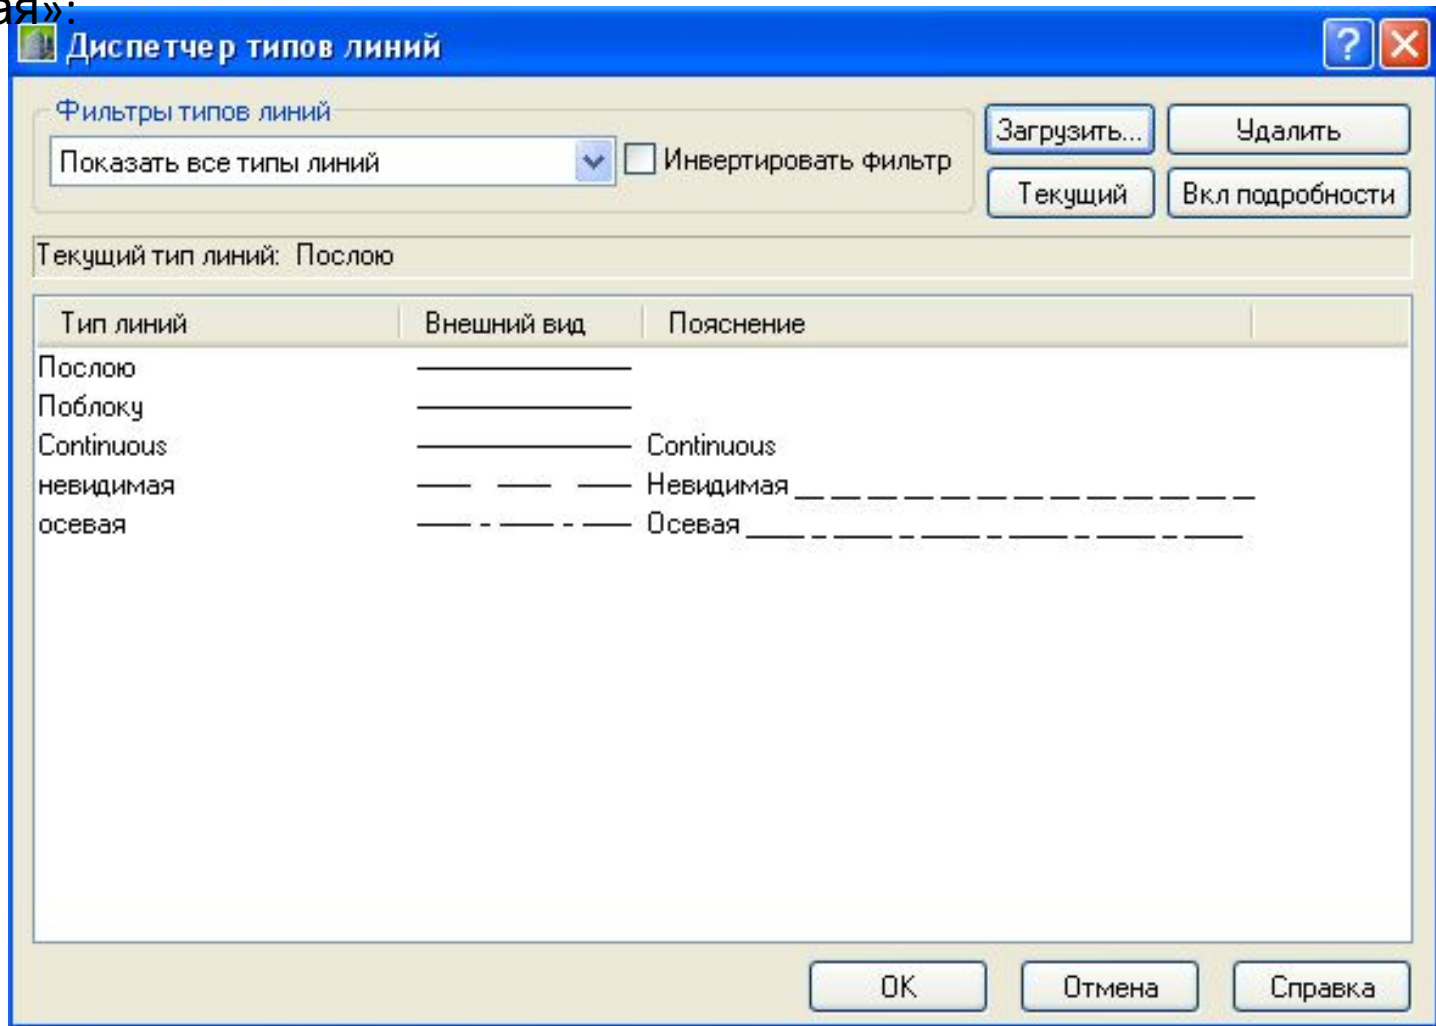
ая»:

Диспетчер типов линий

?

Фильтры типов линий

Показать все типы линий

Инвертировать фильтр

Загрузить...

Удалить

Текущий

Вкл подробности

Текущий тип линий: Послою

| Тип линий | Внешний вид | Пояснение |
|---|---|---|
| Послою | ———— | |
| Поблоку | ———— | |
| Continuous | ———— | Continuous |
| невидимая | — — — | Невидимая _ _ _ _ _ _ _ _ _ _ _ _ _ _ |
| осевая | — - — - — | Осевая ___ _ ___ _ ___ _ ___ _ ___ _ ___ |

OK

Отмена

Справка